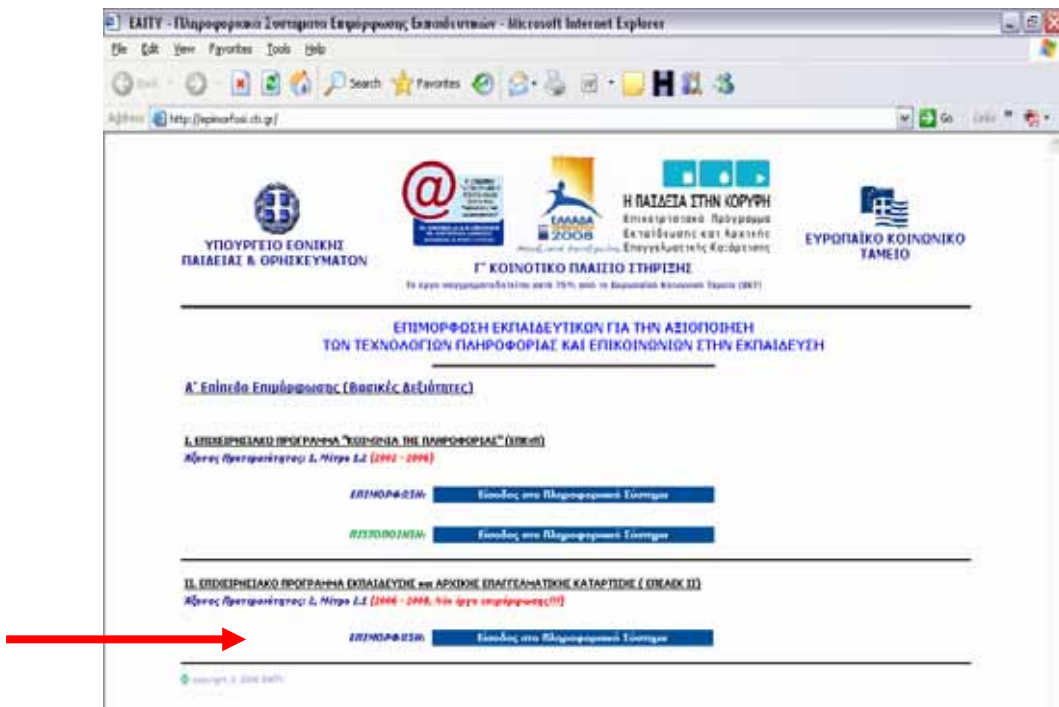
ΕΑΙΤΥ - Πληροφοριακό Σύστημα Επιμόρφωσης Εκπαιδευτικών - Microsoft Internet Explorer

File Edit View Favorites Tools Help

Back Search Favorites

Address http://epimorfosi.cti.gr/ Go Links

ΥΠΟΥΡΓΕΙΟ ΕΘΝΙΚΗΣ ΠΑΙΔΕΙΑΣ & ΘΡΗΣΚΕΥΜΑΤΩΝ

ΕΛΛΑΔΑ 2008

Η ΠΑΙΔΕΙΑ ΣΤΗΝ ΚΟΡΥΦΗ
Επιχειρησιακό Πρόγραμμα Εκπαίδευσης και Αρχικής Επαγγελματικής Κατάρτισης

ΕΥΡΩΠΑΪΚΟ ΚΟΙΝΩΝΙΚΟ ΤΑΜΕΙΟ

Γ' ΚΟΙΝΟΤΙΚΟ ΠΛΑΙΣΙΟ ΣΤΗΡΙΞΗΣ
Το έργο συγχρηματοδοτείται κατά 75% από το Ευρωπαϊκό Κοινωνικό Ταμείο (ΕΚΤ)

ΕΠΙΜΟΡΦΩΣΗ ΕΚΠΑΙΔΕΥΤΙΚΩΝ ΓΙΑ ΤΗΝ ΑΞΙΟΠΟΙΗΣΗ ΤΩΝ ΤΕΧΝΟΛΟΓΙΩΝ ΠΛΗΡΟΦΟΡΙΑΣ ΚΑΙ ΕΠΙΚΟΙΝΩΝΙΩΝ ΣΤΗΝ ΕΚΠΑΙΔΕΥΣΗ

Α' Επίπεδο Επιμόρφωσης (Βασικές Δεξιότητες)

I. ΕΠΙΧΕΙΡΗΣΙΑΚΟ ΠΡΟΓΡΑΜΜΑ "ΚΟΙΝΩΝΙΑ ΤΗΣ ΠΛΗΡΟΦΟΡΙΑΣ" (ΕΠΚτΠ)
Άξονας Προτεραιότητας: 1, Μέτρο 1.2 (2002 - 2006)

ΕΠΙΜΟΡΦΩΣΗ: Είσοδος στο Πληροφοριακό Σύστημα

ΠΙΣΤΟΠΟΙΗΣΗ: Είσοδος στο Πληροφοριακό Σύστημα

II. ΕΠΙΧΕΙΡΗΣΙΑΚΟ ΠΡΟΓΡΑΜΜΑ ΕΚΠΑΙΔΕΥΣΗΣ και ΑΡΧΙΚΗΣ ΕΠΑΓΓΕΛΜΑΤΙΚΗΣ ΚΑΤΑΡΤΙΣΗΣ ( ΕΠΕΑΕΚ ΙΙ)
Άξονας Προτεραιότητας: 2, Μέτρο 2.1 (2006 - 2008, Νέο έργο επιμόρφωσης!!!)

ΕΠΙΜΟΡΦΩΣΗ: Είσοδος στο Πληροφοριακό Σύστημα

copyright © 2006 ΕΑΙΤΥ